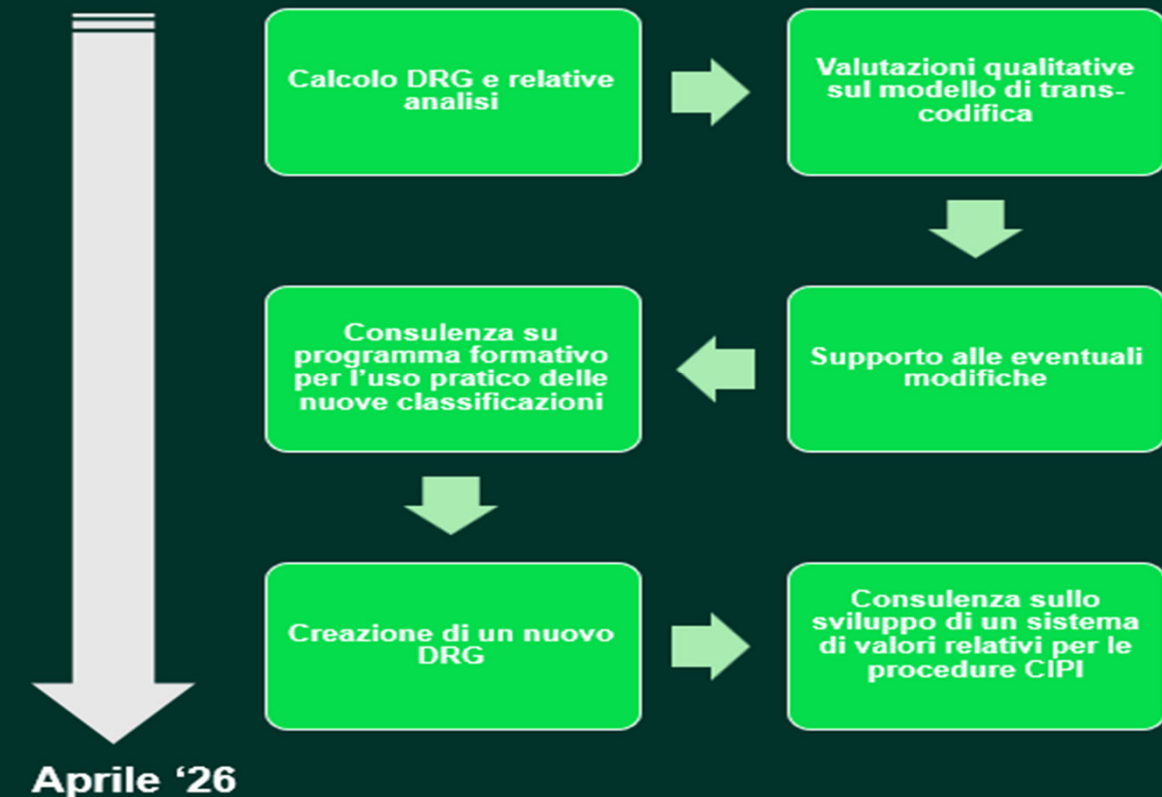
Calcolo DRG e relative analisi

Valutazioni qualitative sul modello di trans-codifica

Supporto alle eventuali modifiche

Consulenza su programma formativo per l'uso pratico delle nuove classificazioni

Creazione di un nuovo DRG

Consulenza sullo sviluppo di un sistema di valori relativi per le procedure CIPI

Aprile '26